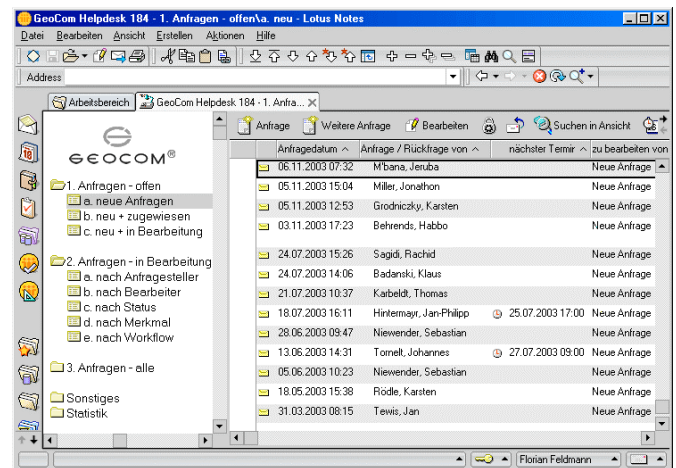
GeoCom Helpdesk 184 - 1. Anfragen - offen\a. neu - Lotus Notes

Datei Bearbeiten Ansicht Erstellen Aktionen Hilfe

Address

Arbeitsbereich | GeoCom Helpdesk 184 - 1. Anfra...

GEOCOM®

1. Anfragen - offen
a. neue Anfragen
b. neu + zugewiesen
c. neu + in Bearbeitung

2. Anfragen - in Bearbeitung
a. nach Anfragesteller
b. nach Bearbeiter
c. nach Status
d. nach Merkmal
e. nach Workflow

3. Anfragen - alle

Sonstiges
Statistik

Anfrage | Weitere Anfrage | Bearbeiten | Suchen in Ansicht

| Anfragedatum ^ | Anfrage / Rückfrage von ^ | nächster Termin ^ | zu bearbeiten von |
|---|---|---|---|
| 06.11.2003 07:32 | M'bana, Jeruba | | Neue Anfrage |
| 05.11.2003 15:04 | Miller, Jonathon | | Neue Anfrage |
| 05.11.2003 12:53 | Grodniczky, Karsten | | Neue Anfrage |
| 03.11.2003 17:23 | Behrends, Habbo | | Neue Anfrage |
| 24.07.2003 15:26 | Sagidi, Rachid | | Neue Anfrage |
| 24.07.2003 14:06 | Badanski, Klaus | | Neue Anfrage |
| 21.07.2003 10:37 | Karbeldt, Thomas | | Neue Anfrage |
| 18.07.2003 16:11 | Hintermayr, Jan-Philipp | 25.07.2003 17:00 | Neue Anfrage |
| 28.06.2003 09:47 | Niewender, Sebastian | | Neue Anfrage |
| 13.06.2003 14:31 | Tornelt, Johannes | 27.07.2003 09:00 | Neue Anfrage |
| 05.06.2003 10:23 | Niewender, Sebastian | | Neue Anfrage |
| 18.05.2003 15:38 | Rödle, Karsten | | Neue Anfrage |
| 31.03.2003 08:15 | Tewis, Jan | | Neue Anfrage |

Florian Feldmann